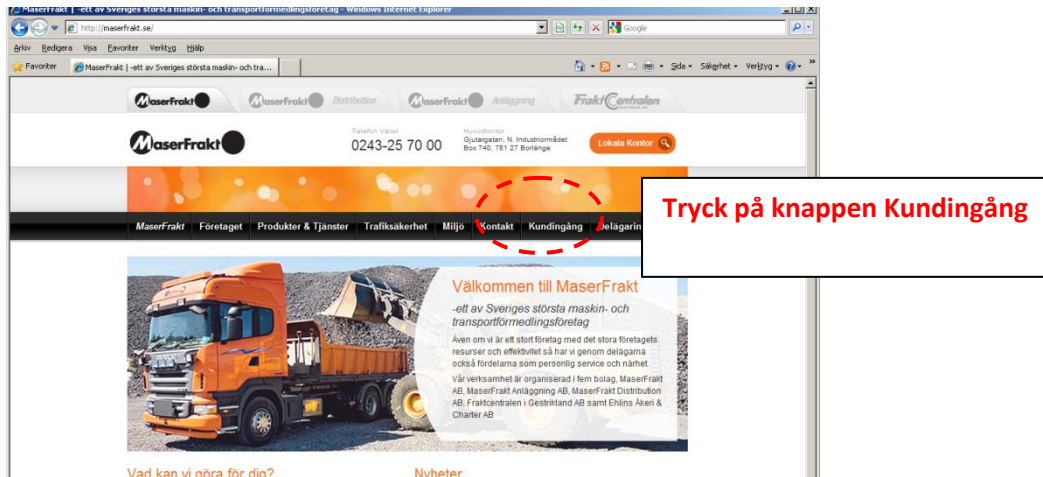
MaserFrakt | -ett av Sveriges största maskin- och transportförmedlingsföretag - Windows Internet Explorer

http://maserfrakt.se/

Google

Arkiv Redigera Visa Favoriter Verktyg Hjälp

Favoriter

MaserFrakt | -ett av Sveriges största maskin- och tra...

Sida ▾ Säkerhet ▾ Verktyg ▾

MaserFrakt

MaserFrakt Distribution

MaserFrakt Anläggning

FraktCentralen

MaserFrakt

Telefon Växel
0243-25 70 00

Huvudkontor
Gjutargatan, N. Industriområdet
Box 740, 781 27 Borlänge

Lokala Kontor

MaserFrakt Företaget Produkter & Tjänster Trafiksäkerhet Miljö Kontakt Kundingång Delägarin

Tryck på knappen Kundingång

Välkommen till MaserFrakt

-ett av Sveriges största maskin- och transportförmedlingsföretag

Även om vi är ett stort företag med det stora företagets resurser och effektivitet så har vi genom delägarna också fördelarna som personlig service och närhet.

Vår verksamhet är organiserad i fem bolag, MaserFrakt AB, MaserFrakt Anläggning AB, MaserFrakt Distribution AB, Fraktcentralen i Gestrikland AB samt Ehlins Åkeri & Charter AB

Vad kan vi göra för dig?

Nyheter